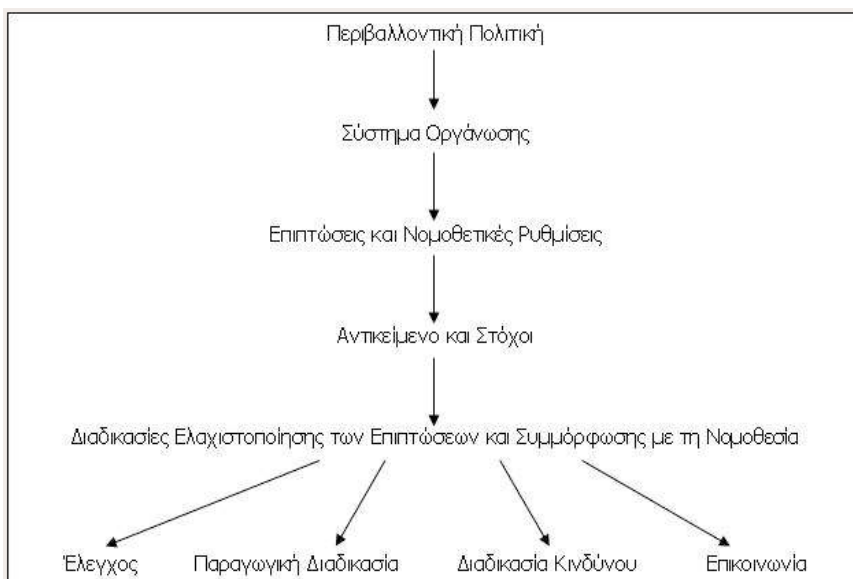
Περιβαλλοντική Πολιτική

Σύστημα Οργάνωσης

Επιπτώσεις και Νομοθετικές Ρυθμίσεις

Αντικείμενο και Στόχοι

Διαδικασίες Ελαχιστοποίησης των Επιπτώσεων και Συμμόρφωσης με τη Νομοθεσία

Έλεγχος

Παραγωγική Διαδικασία

Διαδικασία Κινδύνου

Επικοινωνία